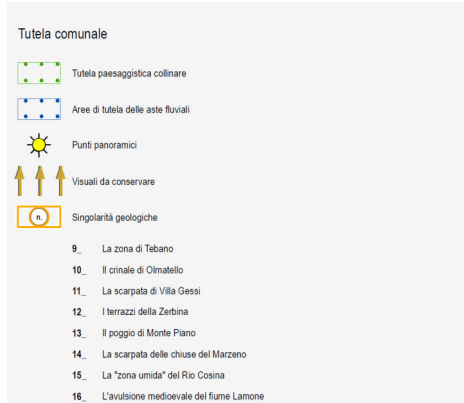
Tutela comunale

Tutela paesaggistica collinare

Aree di tutela delle aste fluviali

Punti panoramici

Visuali da conservare

n.

Singolarità geologiche

9_ La zona di Tebano

10_ Il crinale di Olmatello

11_ La scarpata di Villa Gessi

12_ I terrazzi della Zerbina

13_ Il poggio di Monte Piano

14_ La scarpata delle chiuse del Marzeno

15_ La "zona umida" del Rio Cosina

16_ L'avulsione medioevale del fiume Lamone